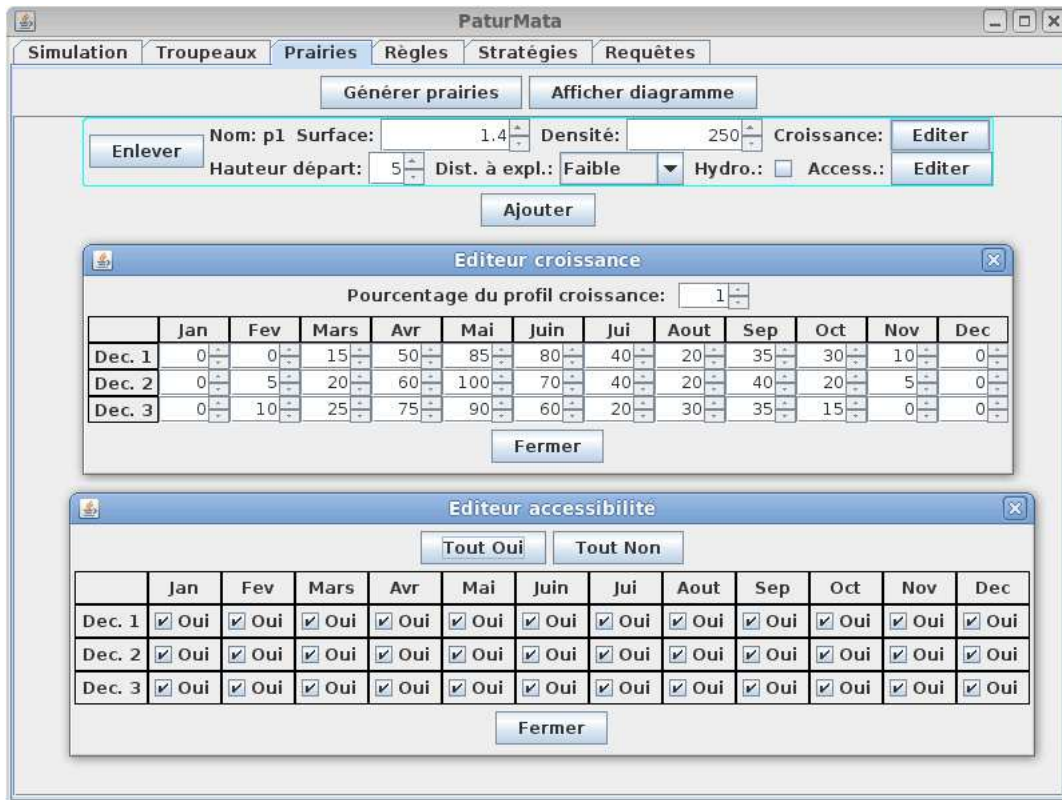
PaturMata

Simulation | Troupeaux | Prairies | Règles | Stratégies | Requêtes

Générer prairies | Afficher diagramme

Enlever | Nom: p1 | Surface: 1.4 | Densité: 250 | Croissance: Editer
Hauteur départ: 5 | Dist. à expl.: Faible | Hydro.: | Access.: Editer

Ajouter

Editeur croissance

Pourcentage du profil croissance: 1

| | Jan | Fev | Mars | Avr | Mai | Juin | Jui | Aout | Sep | Oct | Nov | Dec |
|---|---|---|---|---|---|---|---|---|---|---|---|---|
| Dec. 1 | 0 | 0 | 15 | 50 | 85 | 80 | 40 | 20 | 35 | 30 | 10 | 0 |
| Dec. 2 | 0 | 5 | 20 | 60 | 100 | 70 | 40 | 20 | 40 | 20 | 5 | 0 |
| Dec. 3 | 0 | 10 | 25 | 75 | 90 | 60 | 20 | 30 | 35 | 15 | 0 | 0 |

Fermer

Editeur accessibilité

Tout Oui | Tout Non

| | Jan | Fev | Mars | Avr | Mai | Juin | Jui | Aout | Sep | Oct | Nov | Dec |
|---|---|---|---|---|---|---|---|---|---|---|---|---|
| Dec. 1 | Oui | Oui | Oui | Oui | Oui | Oui | Oui | Oui | Oui | Oui | Oui | Oui |
| Dec. 2 | Oui | Oui | Oui | Oui | Oui | Oui | Oui | Oui | Oui | Oui | Oui | Oui |
| Dec. 3 | Oui | Oui | Oui | Oui | Oui | Oui | Oui | Oui | Oui | Oui | Oui | Oui |

Fermer